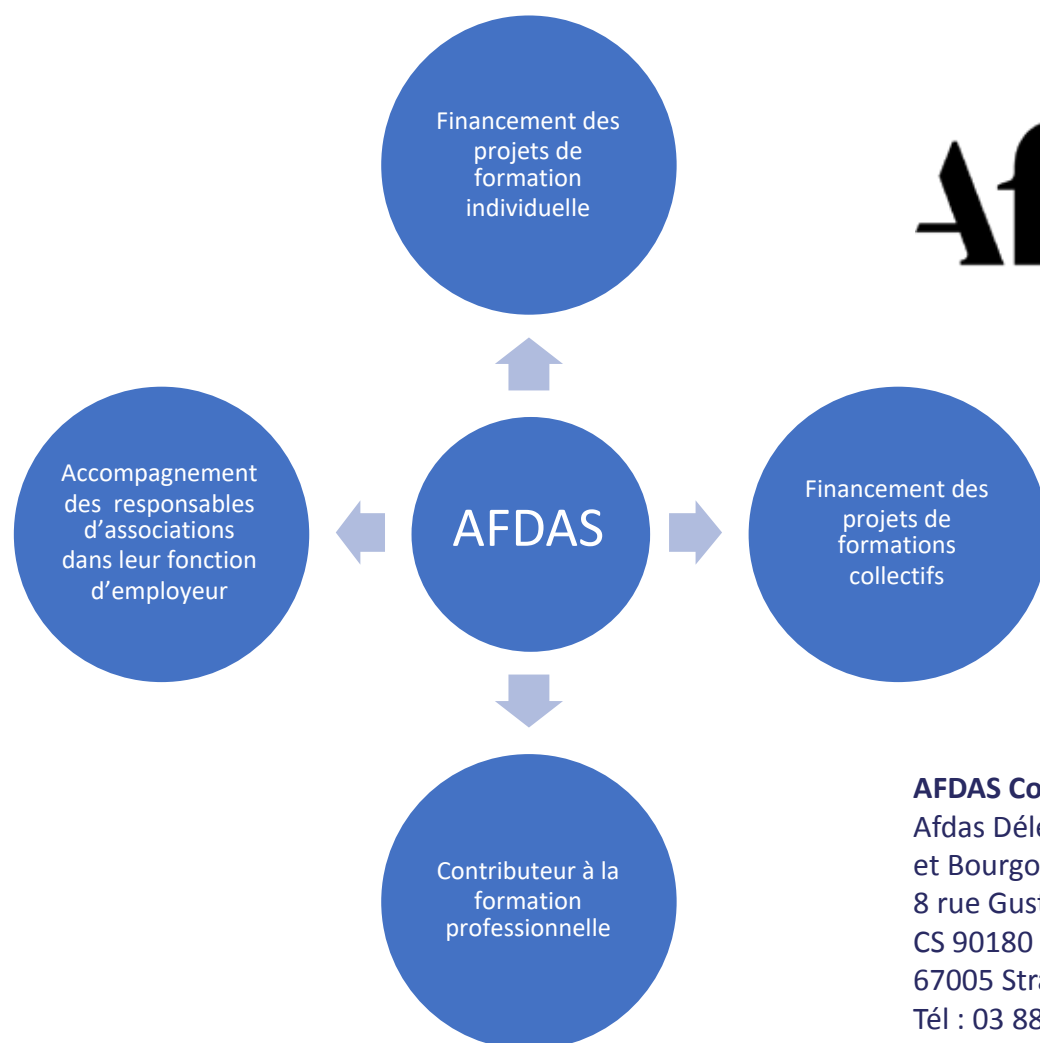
Financement des projets de formation individuelle

Af

Accompagnement des responsables d'associations dans leur fonction d'employeur

AFDAS

Financement des projets de formations collectifs

Contributeur à la formation professionnelle

AFDAS Co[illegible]
Afdas Dél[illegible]
et Bourgo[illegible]
8 rue Gus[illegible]
CS 90180
67005 Str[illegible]
Tél : 03 88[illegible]